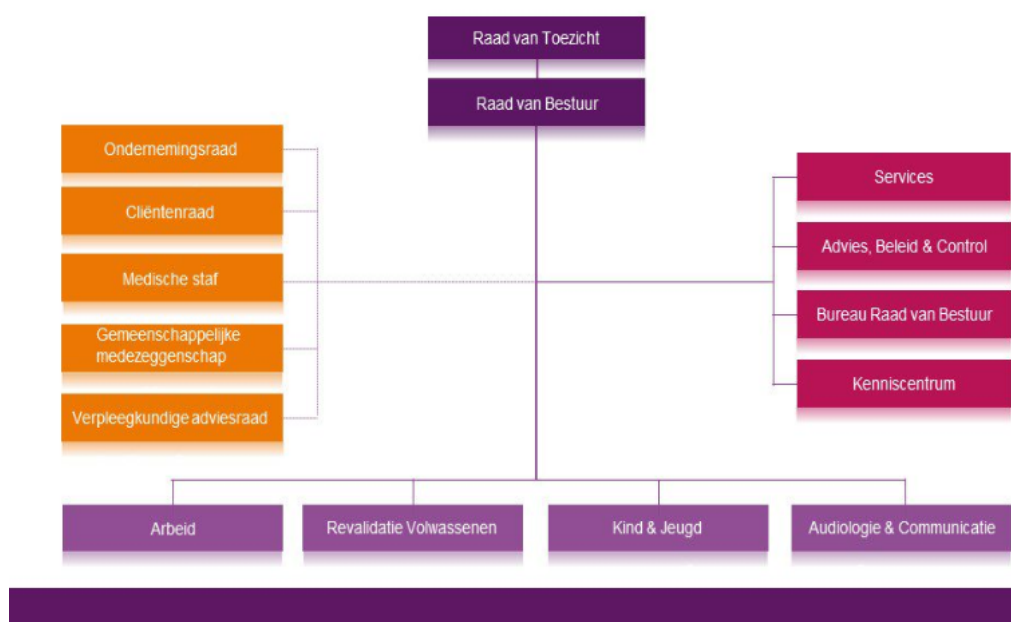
Raad van Toezicht

Raad van Bestuur

Ondernemingsraad

Cliëntenraad

Medische staf

Gemeenschappelijke medezeggenschap

Verpleegkundige adviesraad

Services

Advies, Beleid & Control

Bureau Raad van Bestuur

Kenniscentrum

Arbeid

Revalidatie Volwassenen

Kind & Jeugd

Audiologie & Communicatie